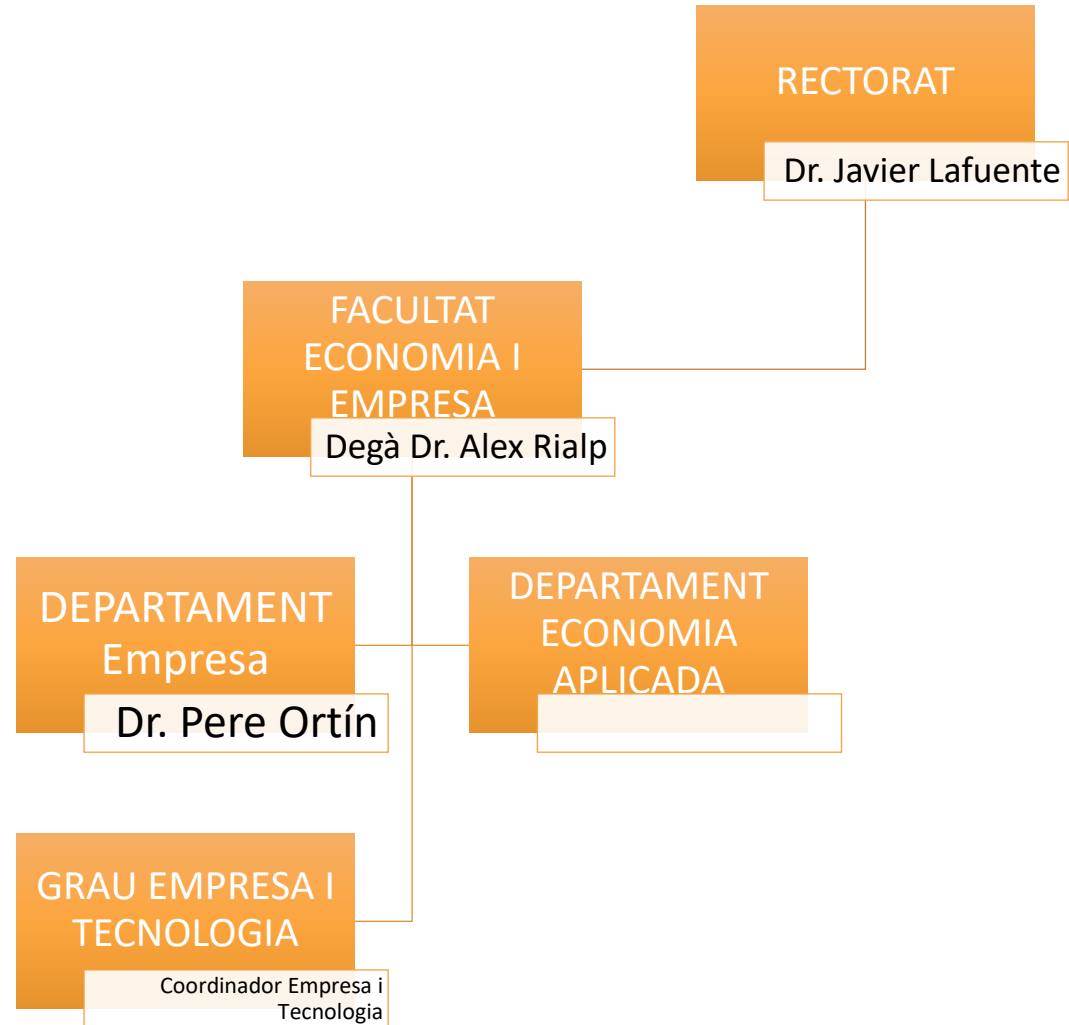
RECTORAT
Dr. Javier Lafuente

FACULTAT ECONOMIA I EMPRESA
Degà Dr. Alex Rialp

DEPARTAMENT Empresa
Dr. Pere Ortín

DEPARTAMENT ECONOMIA APLICADA

GRAU EMPRESA I TECNOLOGIA
Coordinador Empresa i Tecnologia